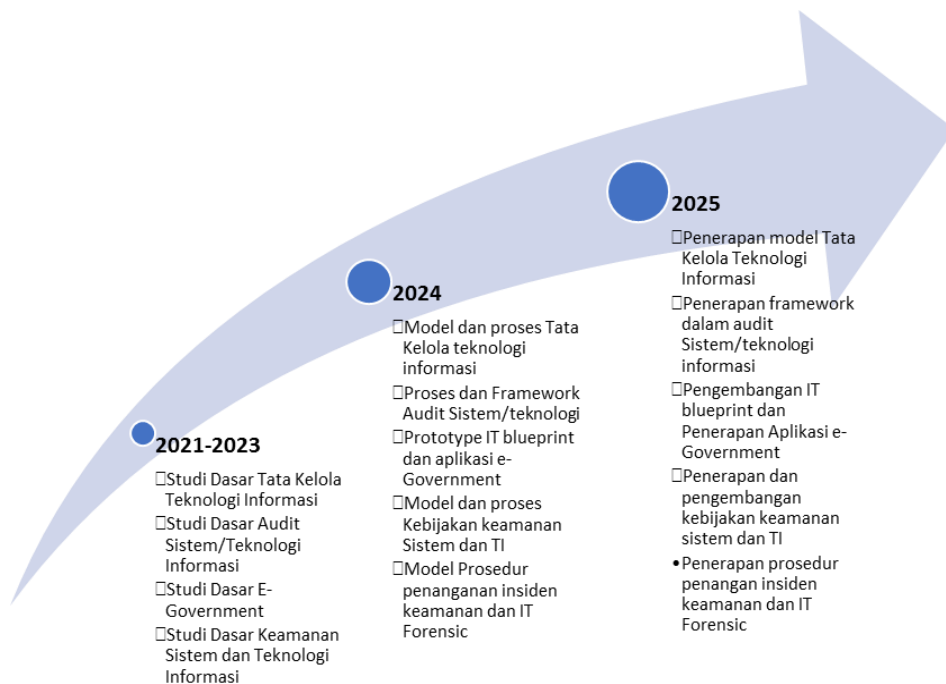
2021-2023

□Studi Dasar Tata Kelola Teknologi Informasi
□Studi Dasar Audit Sistem/Teknologi Informasi
□Studi Dasar E-Government
□Studi Dasar Keamanan Sistem dan Teknologi Informasi

2024

□Model dan proses Tata Kelola teknologi informasi
□Proses dan Framework Audit Sistem/teknologi
□Prototype IT blueprint dan aplikasi e-Government
□Model dan proses Kebijakan keamanan Sistem dan TI
□Model Prosedur penanganan insiden keamanan dan IT Forensic

2025

□Penerapan model Tata Kelola Teknologi Informasi
□Penerapan framework dalam audit Sistem/teknologi informasi
□Pengembangan IT blueprint dan Penerapan Aplikasi e-Government
□Penerapan dan pengembangan kebijakan keamanan sistem dan TI
• Penerapan prosedur penangan insiden keamanan dan IT Forensic